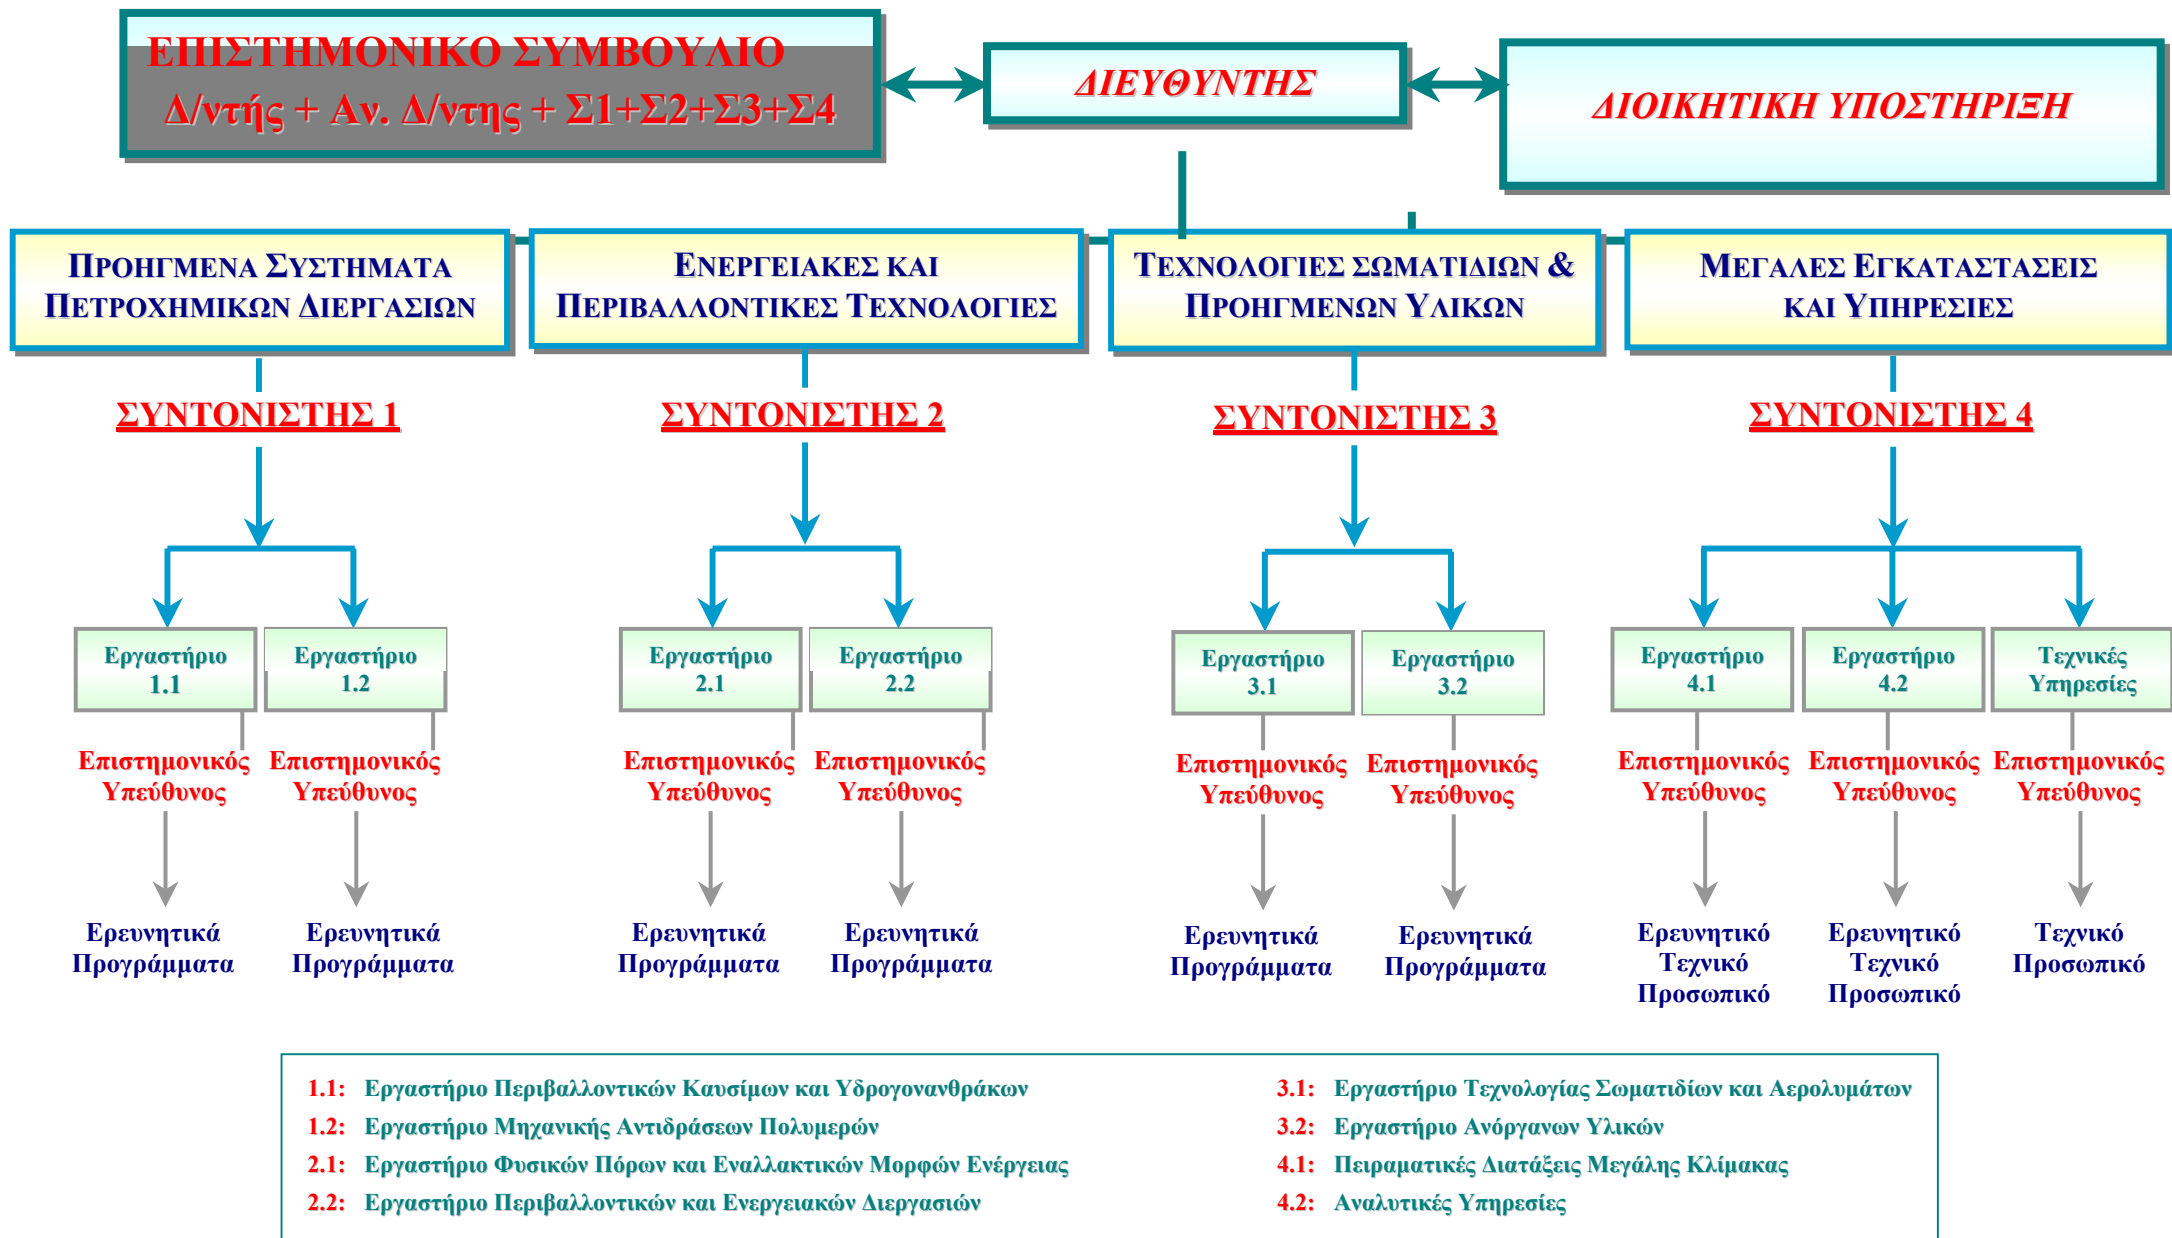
ΕΠΙΣΤΗΜΟΝΙΚΟ ΣΥΜΒΟΥΛΙΟ
Δ/ντής + Αν. Δ/ντης + Σ1+Σ2+Σ3+Σ4

ΔΙΕΥΘΥΝΤΗΣ

ΔΙΟΙΚΗΤΙΚΗ ΥΠΟΣΤΗΡΙΞΗ

ΠΡΟΗΓΜΕΝΑ ΣΥΣΤΗΜΑΤΑ ΠΕΤΡΟΧΗΜΙΚΩΝ ΔΙΕΡΓΑΣΙΩΝ

ΕΝΕΡΓΕΙΑΚΕΣ ΚΑΙ ΠΕΡΙΒΑΛΛΟΝΤΙΚΕΣ ΤΕΧΝΟΛΟΓΙΕΣ

ΤΕΧΝΟΛΟΓΙΕΣ ΣΩΜΑΤΙΔΙΩΝ & ΠΡΟΗΓΜΕΝΩΝ ΥΛΙΚΩΝ

ΜΕΓΑΛΕΣ ΕΓΚΑΤΑΣΤΑΣΕΙΣ ΚΑΙ ΥΠΗΡΕΣΙΕΣ

ΣΥΝΤΟΝΙΣΤΗΣ 1

ΣΥΝΤΟΝΙΣΤΗΣ 2

ΣΥΝΤΟΝΙΣΤΗΣ 3

ΣΥΝΤΟΝΙΣΤΗΣ 4

Εργαστήριο 1.1
Επιστημονικός Υπεύθυνος
Ερευνητικά Προγράμματα

Εργαστήριο 1.2
Επιστημονικός Υπεύθυνος
Ερευνητικά Προγράμματα

Εργαστήριο 2.1
Επιστημονικός Υπεύθυνος
Ερευνητικά Προγράμματα

Εργαστήριο 2.2
Επιστημονικός Υπεύθυνος
Ερευνητικά Προγράμματα

Εργαστήριο 3.1
Επιστημονικός Υπεύθυνος
Ερευνητικά Προγράμματα

Εργαστήριο 3.2
Επιστημονικός Υπεύθυνος
Ερευνητικά Προγράμματα

Εργαστήριο 4.1
Επιστημονικός Υπεύθυνος
Ερευνητικό Τεχνικό Προσωπικό

Εργαστήριο 4.2
Επιστημονικός Υπεύθυνος
Ερευνητικό Τεχνικό Προσωπικό

Τεχνικές Υπηρεσίες
Επιστημονικός Υπεύθυνος
Τεχνικό Προσωπικό

1.1: Εργαστήριο Περιβαλλοντικών Καυσίμων και Υδρογονανθράκων
1.2: Εργαστήριο Μηχανικής Αντιδράσεων Πολυμερών
2.1: Εργαστήριο Φυσικών Πόρων και Εναλλακτικών Μορφών Ενέργειας
2.2: Εργαστήριο Περιβαλλοντικών και Ενεργειακών Διεργασιών
3.1: Εργαστήριο Τεχνολογίας Σωματιδίων και Αερολυμάτων
3.2: Εργαστήριο Ανόργανων Υλικών
4.1: Πειραματικές Διατάξεις Μεγάλης Κλίμακας
4.2: Αναλυτικές Υπηρεσίες